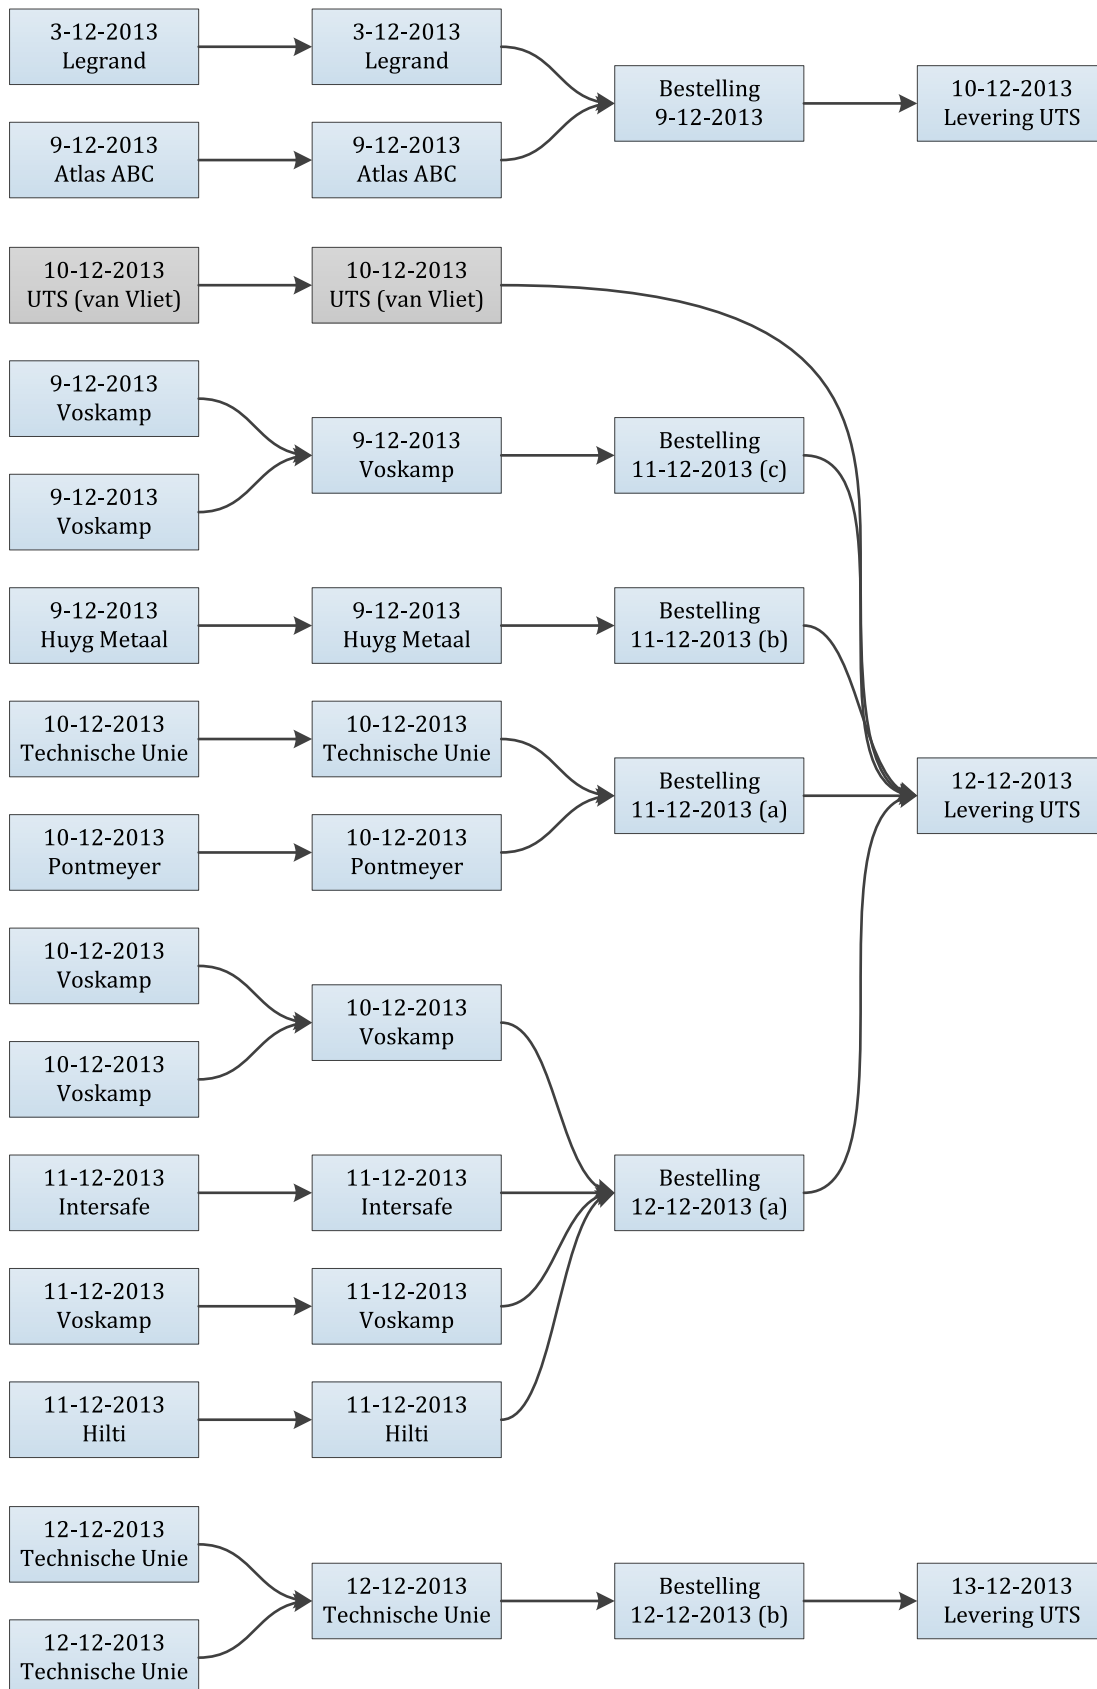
3-12-2013
Legrand

3-12-2013
Legrand

Bestelling
9-12-2013

10-12-2013
Levering UTS

9-12-2013
Atlas ABC

9-12-2013
Atlas ABC

10-12-2013
UTS (van Vliet)

10-12-2013
UTS (van Vliet)

9-12-2013
Voskamp

9-12-2013
Voskamp

Bestelling
11-12-2013 (c)

9-12-2013
Voskamp

9-12-2013
Huyg Metaal

9-12-2013
Huyg Metaal

Bestelling
11-12-2013 (b)

10-12-2013
Technische Unie

10-12-2013
Technische Unie

Bestelling
11-12-2013 (a)

12-12-2013
Levering UTS

10-12-2013
Pontmeyer

10-12-2013
Pontmeyer

10-12-2013
Voskamp

10-12-2013
Voskamp

10-12-2013
Voskamp

11-12-2013
Intersafe

11-12-2013
Intersafe

Bestelling
12-12-2013 (a)

11-12-2013
Voskamp

11-12-2013
Voskamp

11-12-2013
Hilti

11-12-2013
Hilti

12-12-2013
Technische Unie

12-12-2013
Technische Unie

Bestelling
12-12-2013 (b)

13-12-2013
Levering UTS

12-12-2013
Technische Unie